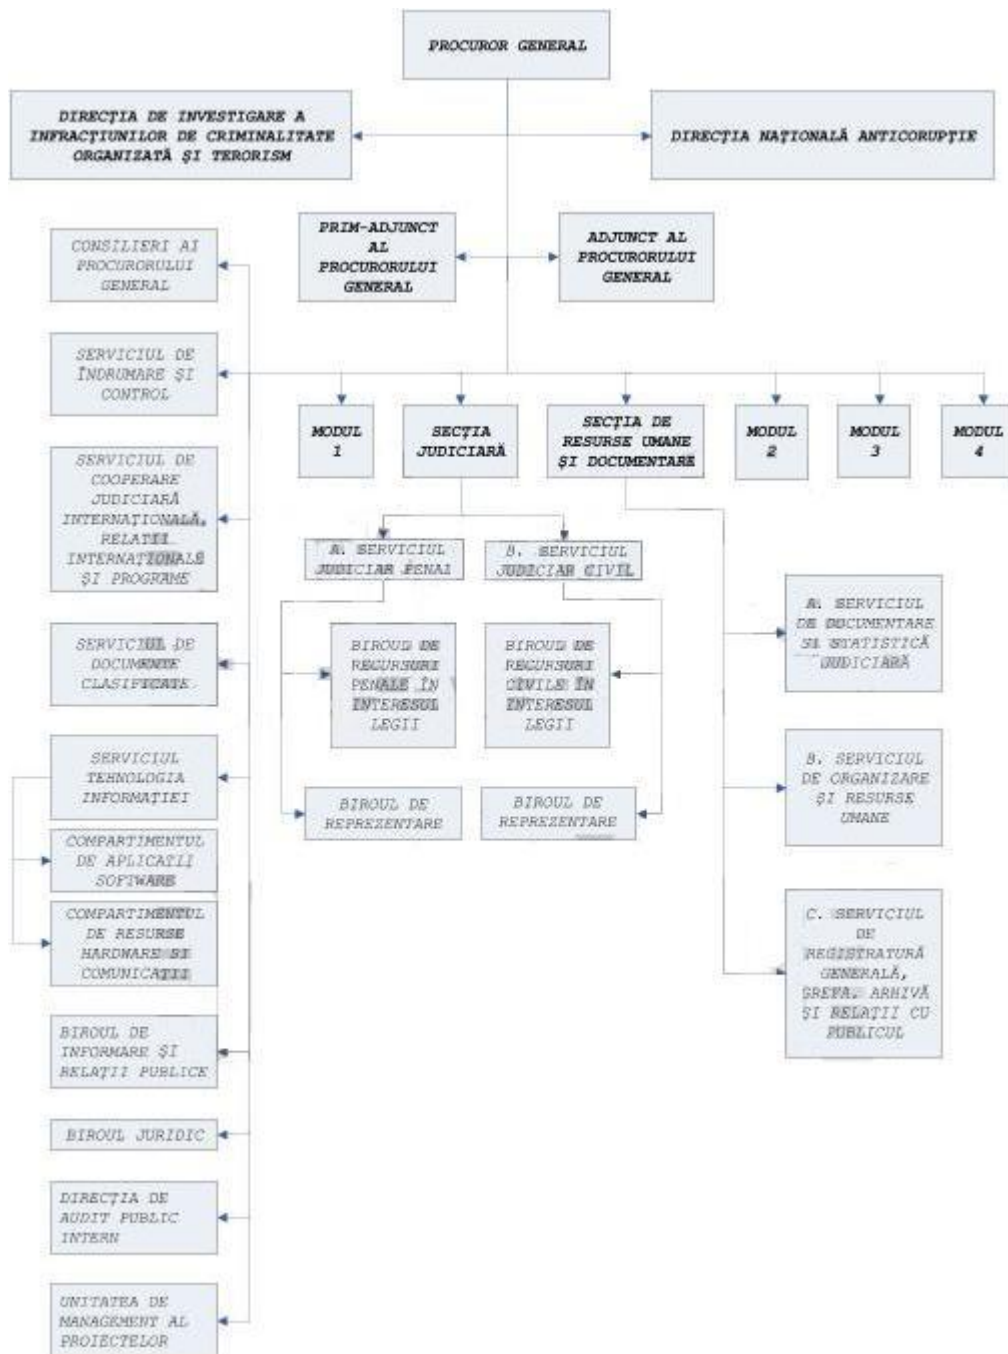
PROCUROR GENERAL

DIRECȚIA DE INVESTIGARE A INFRACȚIUNILOR DE CRIMINALITATE ORGANIZATĂ ȘI TERORISM

DIRECȚIA NAȚIONALĂ ANTICORUPȚIE

PRIM-ADJUNCT AL PROCURORULUI GENERAL

ADJUNCT AL PROCURORULUI GENERAL

CONSILIERI AI PROCURORULUI GENERAL

SERVICIUL DE ÎNDRUMARE ȘI CONTROL

SERVICIUL DE COOPERARE JUDICIARĂ INTERNAȚIONALĂ, RELAȚII INTERNAȚIONALE ȘI PROGRAME

SERVICIUL DE DOCUMENTE CLASIFICATE

SERVICIUL TEHNOLOGIA INFORMAȚIEI

COMPARTIMENTUL DE APLICAȚII SOFTWARE

COMPARTIMENTUL DE RESURSE HARDWARE ȘI COMUNICAȚII

BIROUL DE INFORMARE ȘI RELAȚII PUBLICE

BIROUL JURIDIC

DIRECȚIA DE AUDIT PUBLIC INTERN

UNITATEA DE MANAGEMENT AL PROIECTELOR

MODUL 1

SECȚIA JUDICIARĂ

SECȚIA DE RESURSE UMANE ȘI DOCUMENTARE

MODUL 2

MODUL 3

MODUL 4

A. SERVICIUL JUDICIAR PENAL

B. SERVICIUL JUDICIAR CIVIL

BIROUL DE RECURSURI PENALE ÎN INTERESUL LEGII

BIROUL DE RECURSURI CIVILE ÎN INTERESUL LEGII

BIROUL DE REPREZENTARE

BIROUL DE REPREZENTARE

A. SERVICIUL DE DOCUMENTARE ȘI STATISTICĂ JUDICIARĂ

B. SERVICIUL DE ORGANIZARE ȘI RESURSE UMANE

C. SERVICIUL DE REGISTRATURĂ GENERALĂ, GREFĂ, ARHIVĂ ȘI RELAȚII CU PUBLICUL